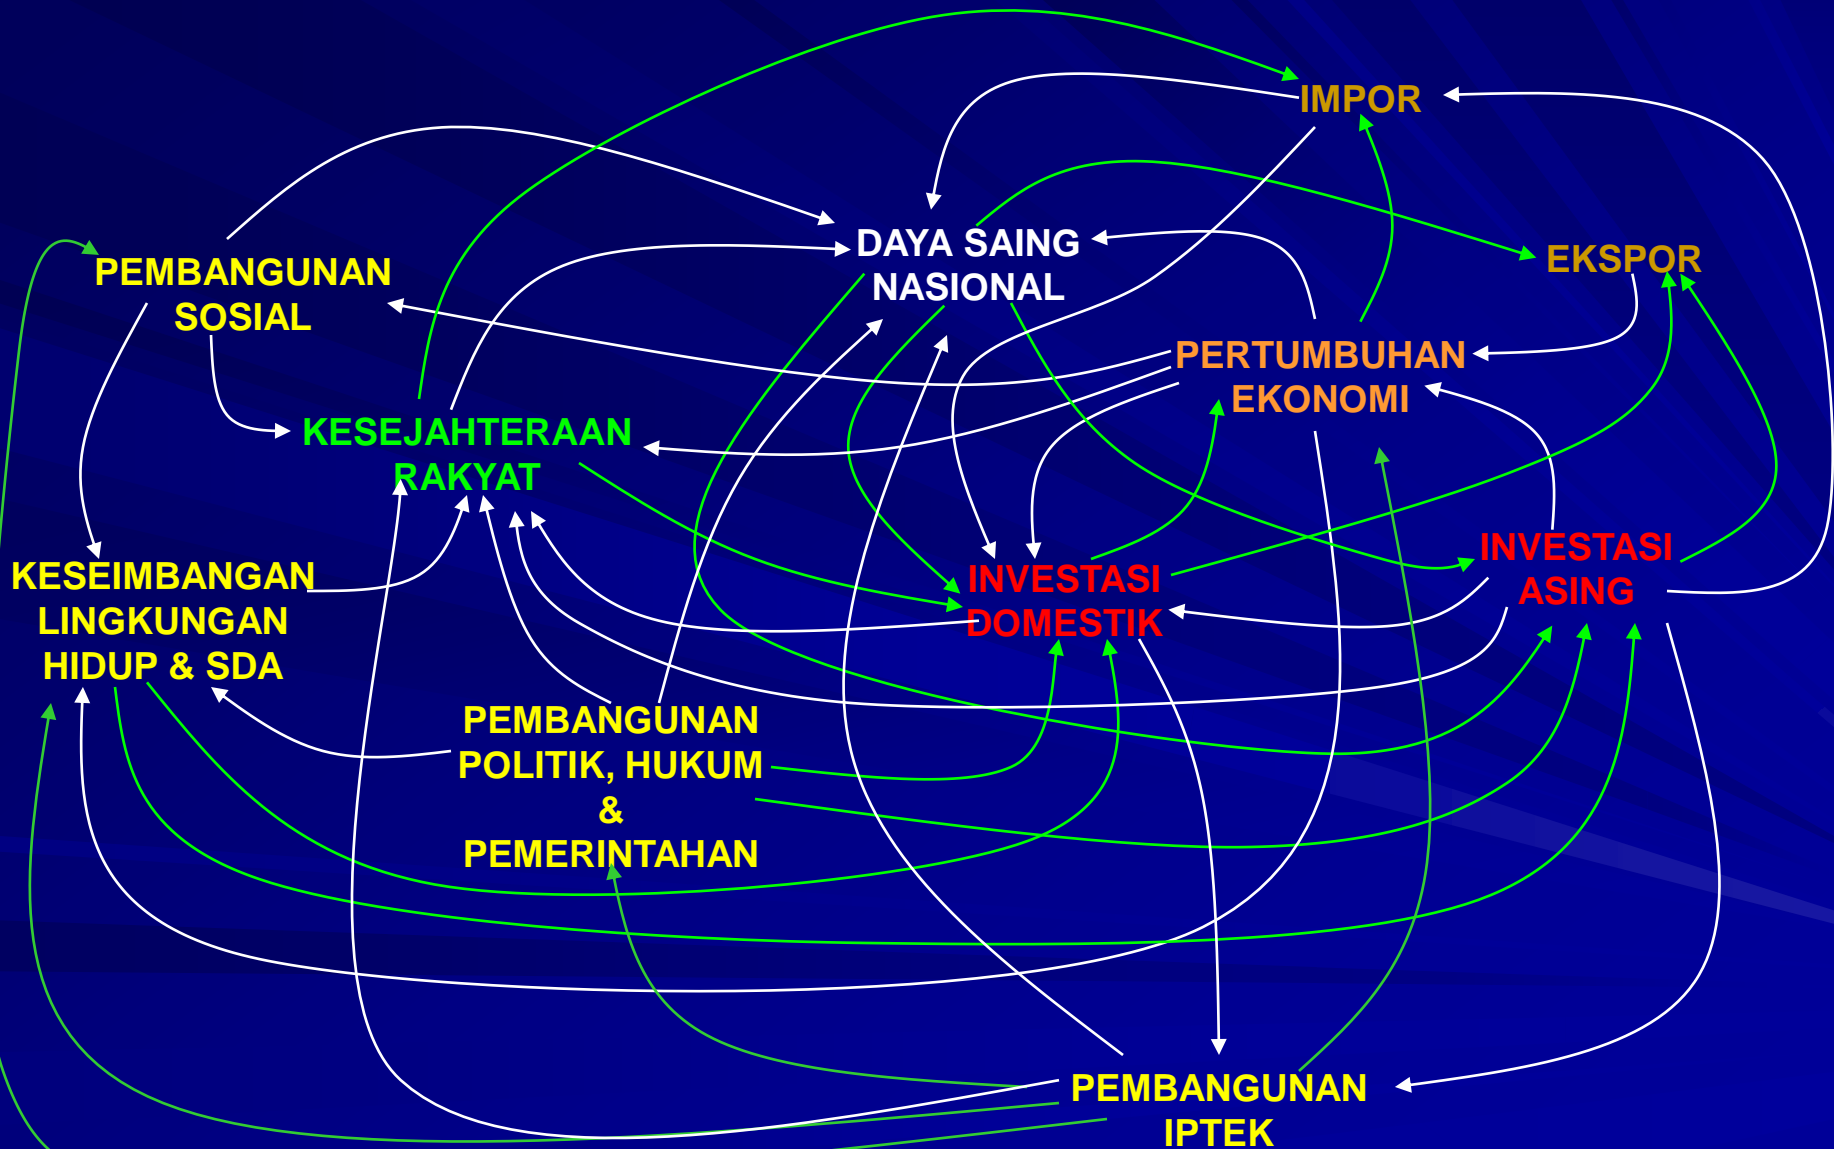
IMPOR

DAYA SAING NASIONAL

EKSPOR

PEMBANGUNAN SOSIAL

PERTUMBUHAN EKONOMI

KESEJAHTERAAN RAKYAT

INVESTASI ASING

KESEIMBANGAN LINGKUNGAN HIDUP & SDA

INVESTASI DOMESTIK

PEMBANGUNAN POLITIK, HUKUM & PEMERINTAHAN

PEMBANGUNAN IPTEK